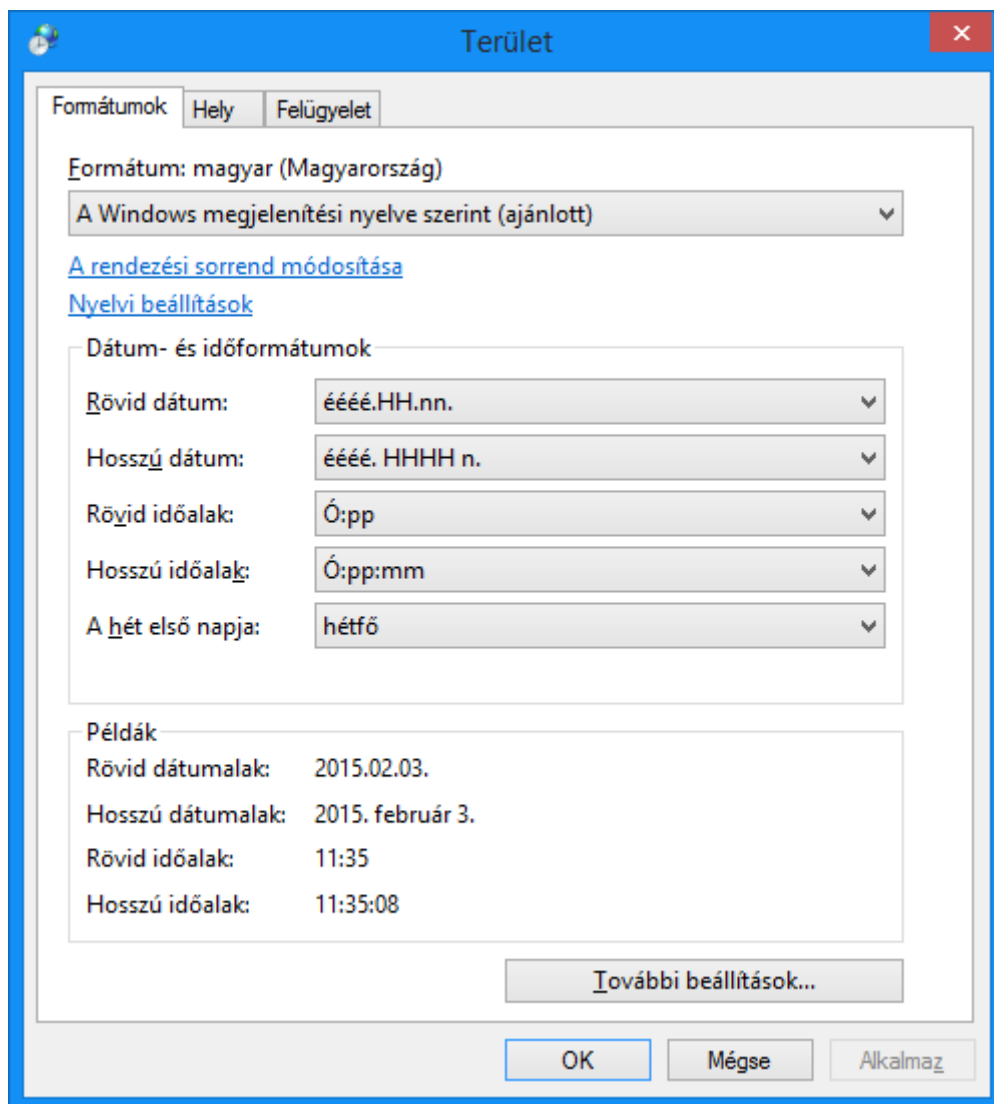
Terület

Formátumok | Hely | Felügyelet

Formátum: magyar (Magyarország)

A Windows megjelenítési nyelve szerint (ajánlott)

A rendezési sorrend módosítása

Nyelvi beállítások

Dátum- és időformátumok

Rövid dátum: éééé.HH.nn.

Hosszú dátum: éééé. HHHH n.

Rövid időalak: Ó:pp

Hosszú időalak: Ó:pp:mm

A hét első napja: hétfő

Példák

Rövid dátumalak: 2015.02.03.

Hosszú dátumalak: 2015. február 3.

Rövid időalak: 11:35

Hosszú időalak: 11:35:08

További beállítások...

OK | Mégse | Alkalmaz